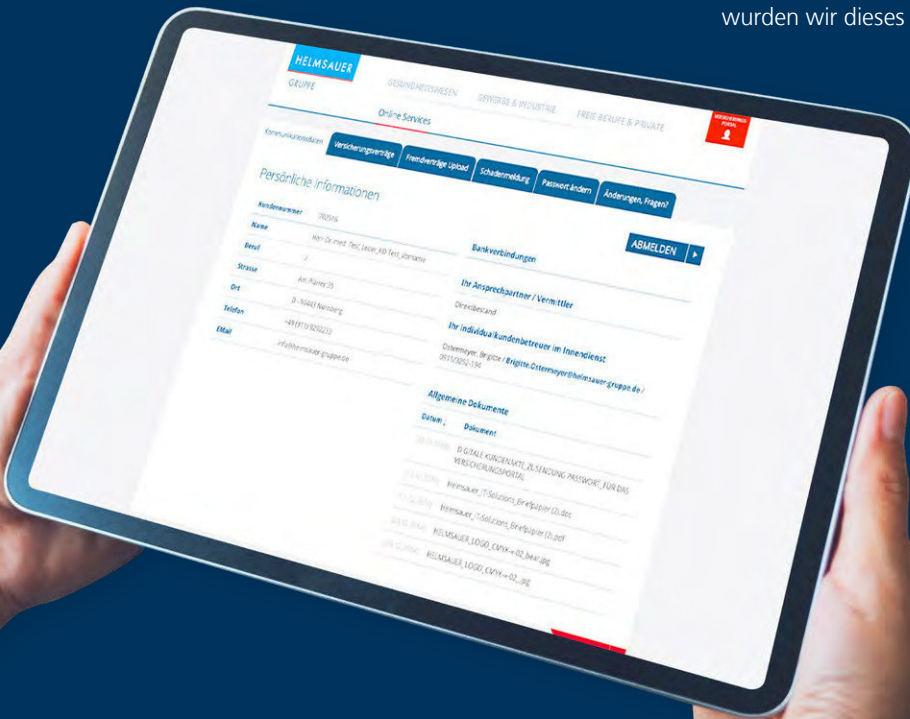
wurden wir dieses

HELMSAUER
GRUPPE

GESUNDHEITSWESEN
GEWERBE & INDUSTRIE
FREIE BERUFE & PRIVATE

Online Services

Kommunikationsdaten
Versicherungsverträge
Fremdverträge Upload
Schadenmeldung
Passwort ändern
Änderungen, Fragen?

Persönliche Informationen

| | |
|---|---|
| Kundennummer | 702916 |
| Name | Herr Dr. med. Test_Leser_KB Test_Vorname |
| Beruf | 2 |
| Strasse | Am Plärrer 35 |
| Ort | D - 90443 Nürnberg |
| Telefon | +49 (911) 9292223 |
| EMail | info@helmsauer-gruppe.de |

ABMELDEN

Bankverbindungen

Ihr Ansprechpartner / Vermittler
Direktbestand

Ihr Individualkundenbetreuer im Innendienst
Ostermeyer, Brigitte / Brigitte.Ostermeyer@helmsauer-gruppe.de / 0911/9292-156

Allgemeine Dokumente

| Datum | Dokument |
|---|---|
| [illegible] | DIGITALE KUNDENAKTE_ZUSENDUNG PASSWORT_FÜR DAS VERSICHERUNGSPORTAL |
| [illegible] | Helmsauer_IT-Solutions_Briefpapier (2).doc |
| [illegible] | Helmsauer_IT-Solutions_Briefpapier (2).pdf |
| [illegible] | HELMSAUER_LOGO_CMYK+02_bearb.JPG |
| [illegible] | HELMSAUER_LOGO_CMYK+02_.JPG |